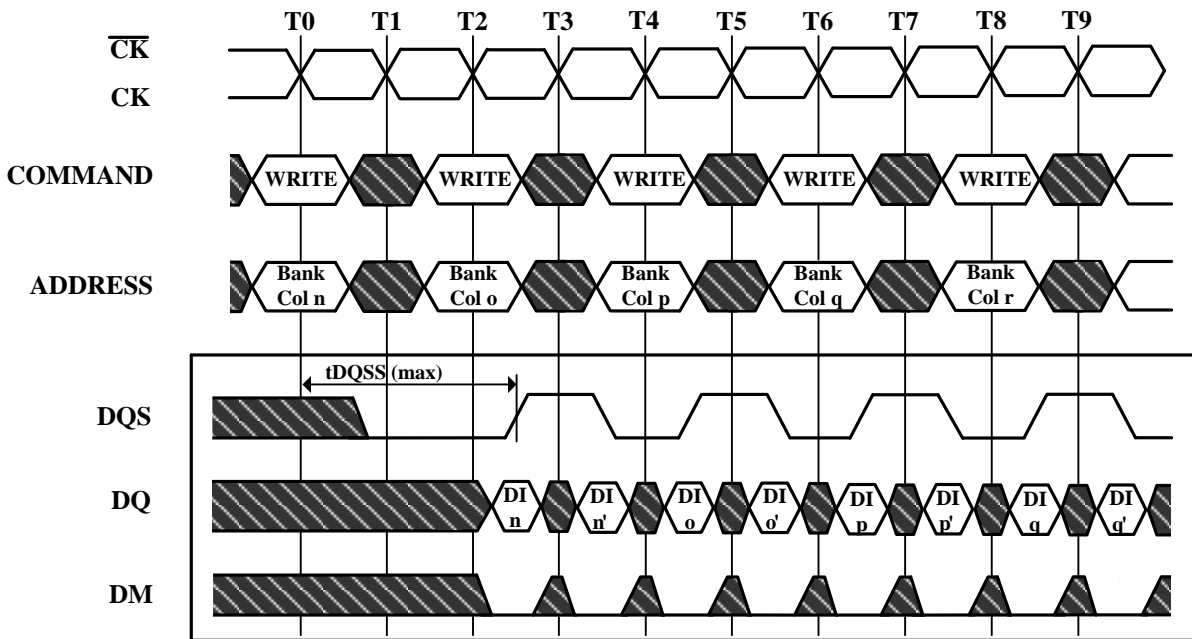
T0 T1 T2 T3 T4 T5 T6 T7 T8 T9

$\overline{CK}$

CK

COMMAND

WRITE WRITE WRITE WRITE WRITE

ADDRESS

Bank Col n

Bank Col o

Bank Col p

Bank Col q

Bank Col r

tDQSS (max)

DQS

DQ

DI n

DI n'

DI o

DI o'

DI p

DI p'

DI q

DI q'

DM